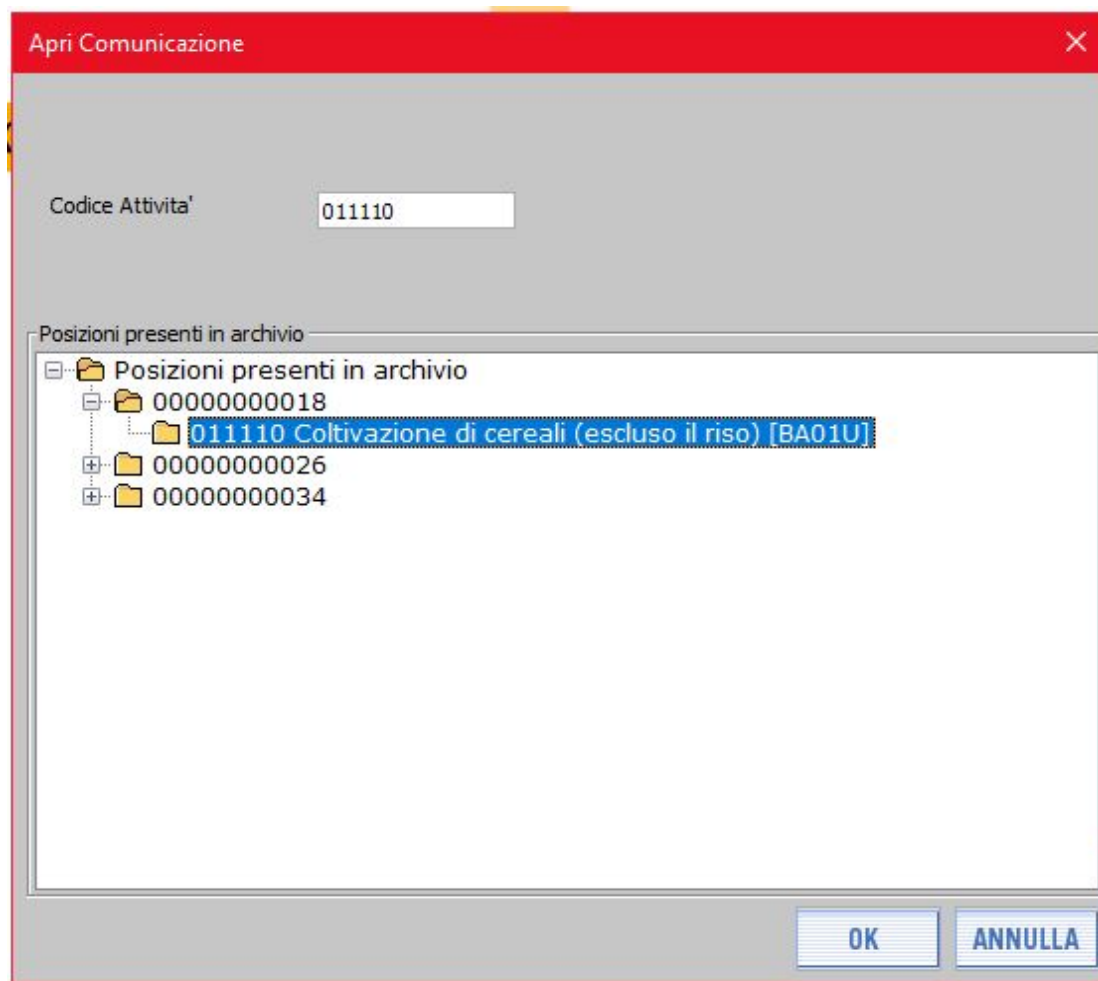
Apri Comunicazione

Codice Attivita' 011110

Posizioni presenti in archivio

Posizioni presenti in archivio
00000000018
011110 Coltivazione di cereali (escluso il riso) [BA01U]
00000000026
00000000034

OK
ANNULLA